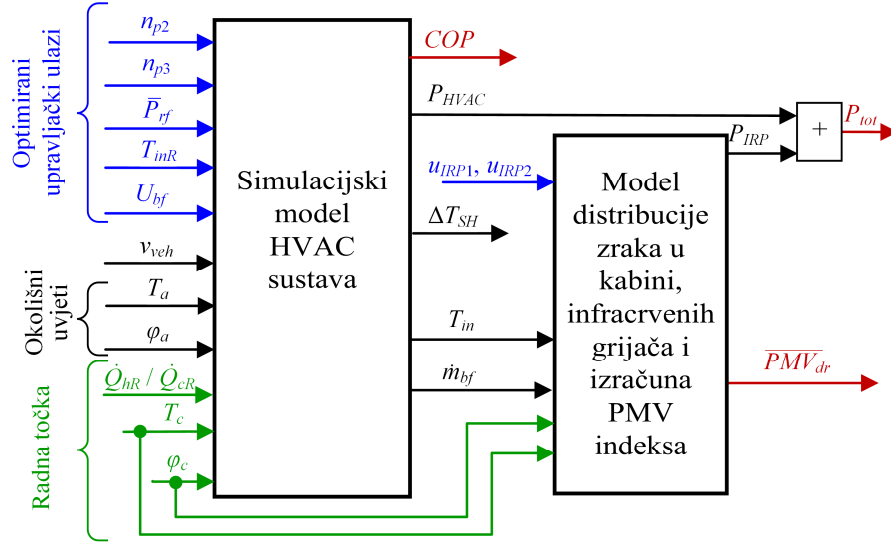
Optimirani upravljački ulazi

$n_{p2}$

$n_{p3}$

$\overline{P}_{rf}$

$T_{inR}$

$U_{bf}$

Okolišni uvjeti

$v_{veh}$

$T_a$

$\varphi_a$

Radna točka

$\dot{Q}_{hR}$ / $\dot{Q}_{cR}$

$T_c$

$\varphi_c$

Simulacijski model HVAC sustava

$COP$

$P_{HVAC}$

$u_{IRP1}$, $u_{IRP2}$

$\Delta T_{SH}$

$T_{in}$

$\dot{m}_{bf}$

$P_{IRP}$

+

$P_{tot}$

Model distribucije zraka u kabini, infracrvenih grijača i izračuna PMV indeksa

$\overline{PMV}_{dr}$